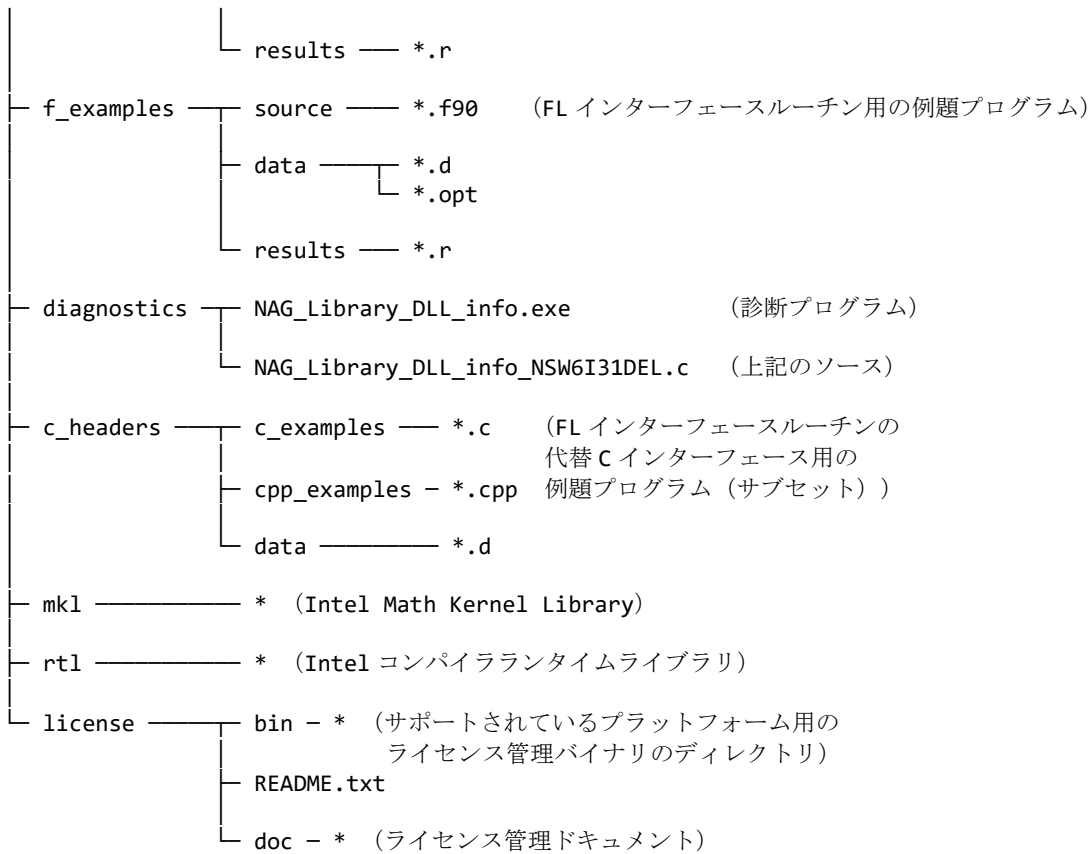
results — *.r

f_examples — source — *.f90 （FL インターフェースルーチン用の例題プログラム）

data — *.d

*.opt

results — *.r

diagnostics — NAG_Library_DLL_info.exe （診断プログラム）

NAG_Library_DLL_info_NSW6I31DEL.c （上記のソース）

c_headers — c_examples — *.c （FL インターフェースルーチンの代替 C インターフェース用の例題プログラム（サブセット））

cpp_examples – *.cpp

data — *.d

mkl — * （Intel Math Kernel Library）

rtl — * （Intel コンパイラランタイムライブラリ）

license — bin – * （サポートされているプラットフォーム用のライセンス管理バイナリのディレクトリ）

README.txt

doc – * （ライセンス管理ドキュメント）